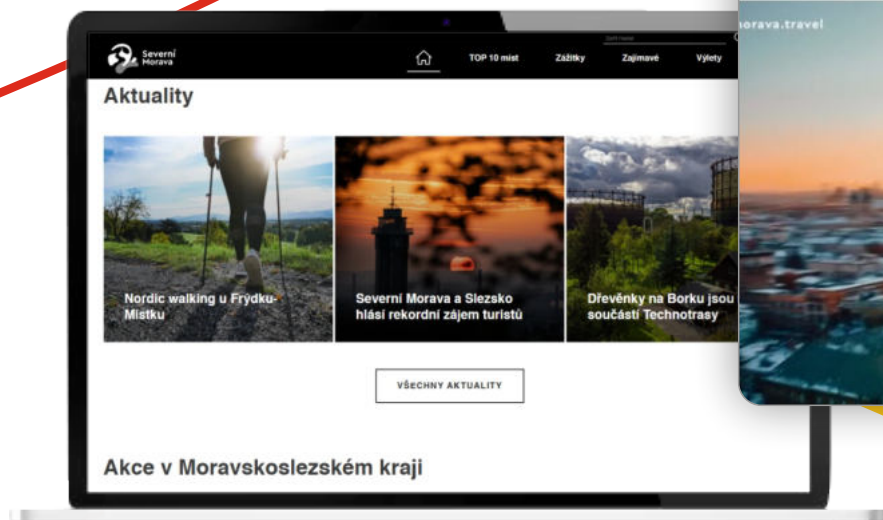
Severní Morava

TOP 10 míst

Zážitky

Zajímavé

Výlety

Aktuality

Nordic walking u Frýdku-Místku

Severní Morava a Slezsko hlásí rekordní zájem turistů

Dřevěnky na Borku jsou součástí Technotrasy

VŠECHNY AKTUALITY

Akce v Moravskoslezském kraji

orava.travel